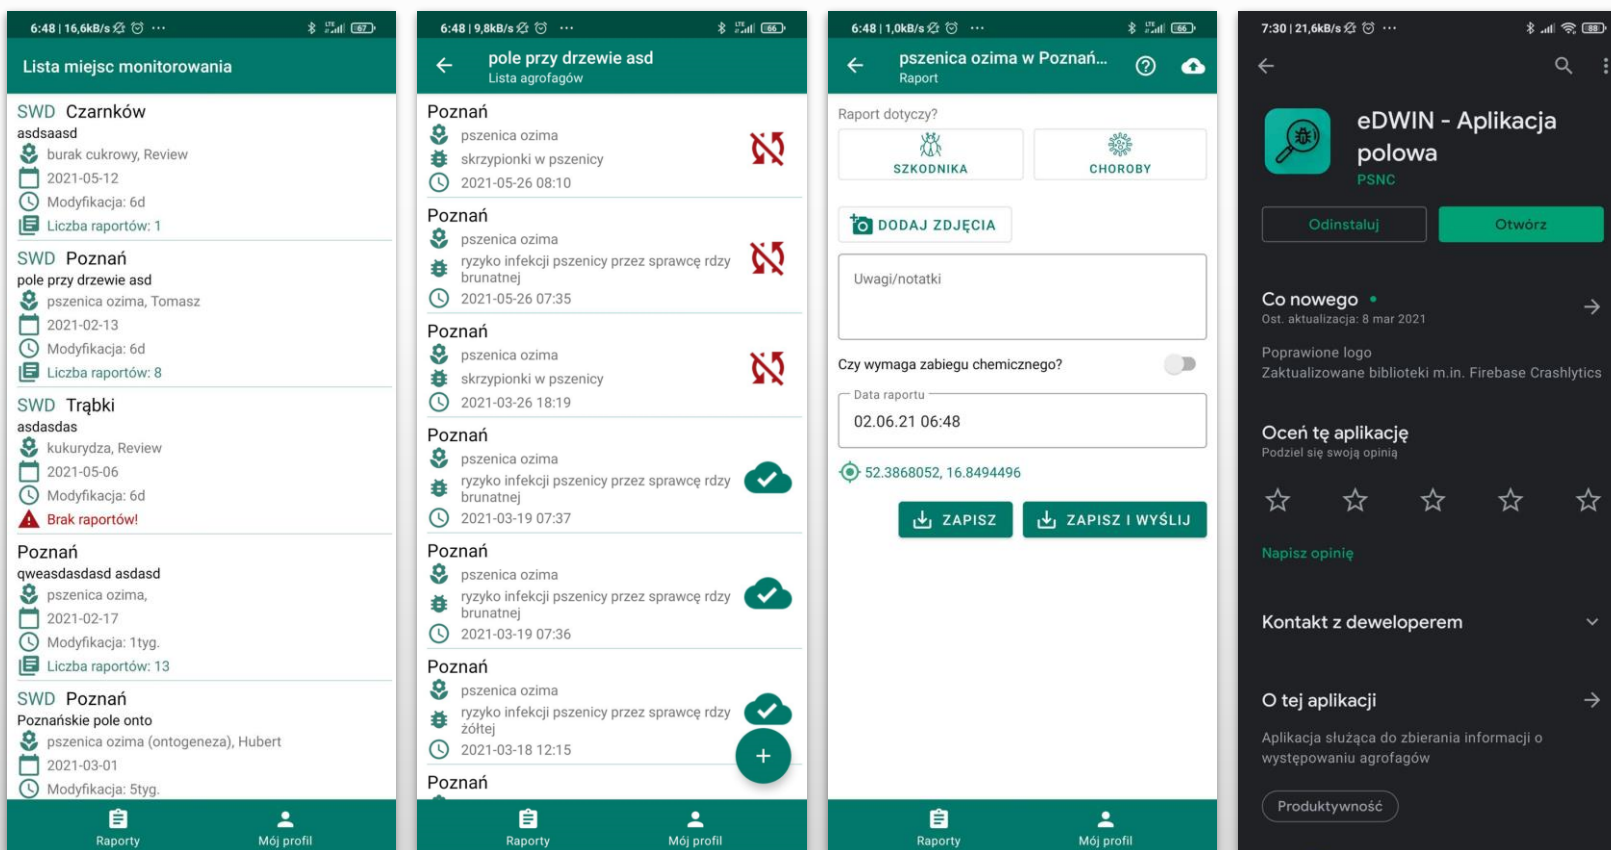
6:48 | 16,6kB/s ⋯ 67

Lista miejsc monitorowania

SWD Czarnków
asdsaasd
burak cukrowy, Review
2021-05-12
Modyfikacja: 6d
Liczba raportów: 1

SWD Poznań
pole przy drzewie asd
pszenica ozima, Tomasz
2021-02-13
Modyfikacja: 6d
Liczba raportów: 8

SWD Trąbki
asdasdas
kukurydza, Review
2021-05-06
Modyfikacja: 6d
Brak raportów!

Poznań
qweasdasdasd asdasd
pszenica ozima,
2021-02-17
Modyfikacja: 1tyg.
Liczba raportów: 13

SWD Poznań
Poznańskie pole onto
pszenica ozima (ontogeneza), Hubert
2021-03-01
Modyfikacja: 5tyg.

Raporty Mój profil

6:48 | 9,8kB/s ⋯ 66

pole przy drzewie asd
Lista agrofagów

Poznań
pszenica ozima
skrzypionki w pszenicy
2021-05-26 08:10

Poznań
pszenica ozima
ryzyko infekcji pszenicy przez sprawcę rdzy brunatnej
2021-05-26 07:35

Poznań
pszenica ozima
skrzypionki w pszenicy
2021-03-26 18:19

Poznań
pszenica ozima
ryzyko infekcji pszenicy przez sprawcę rdzy brunatnej
2021-03-19 07:37

Poznań
pszenica ozima
ryzyko infekcji pszenicy przez sprawcę rdzy brunatnej
2021-03-19 07:36

Poznań
pszenica ozima
ryzyko infekcji pszenicy przez sprawcę rdzy żółtej
2021-03-18 12:15

Poznań

Raporty Mój profil

6:48 | 1,0kB/s ⋯ 66

pszenica ozima w Poznań...
Raport

Raport dotyczy?
SZKODNIKA
CHOROBY

DODAJ ZDJĘCIA

Uwagi/notatki

Czy wymaga zabiegu chemicznego?

Data raportu
02.06.21 06:48

52.3868052, 16.8494496

ZAPISZ
ZAPISZ I WYŚLIJ

Raporty Mój profil

7:30 | 21,6kB/s ⋯

eDWIN - Aplikacja polowa
PSNC

Odinstaluj
Otwórz

Co nowego •
Ost. aktualizacja: 8 mar 2021

Poprawione logo
Zaktualizowane biblioteki m.in. Firebase Crashlytics

Oceń tę aplikację
Podziel się swoją opinią

Napisz opinię

Kontakt z deweloperem

O tej aplikacji

Aplikacja służąca do zbierania informacji o występowaniu agrofagów

Produktywność